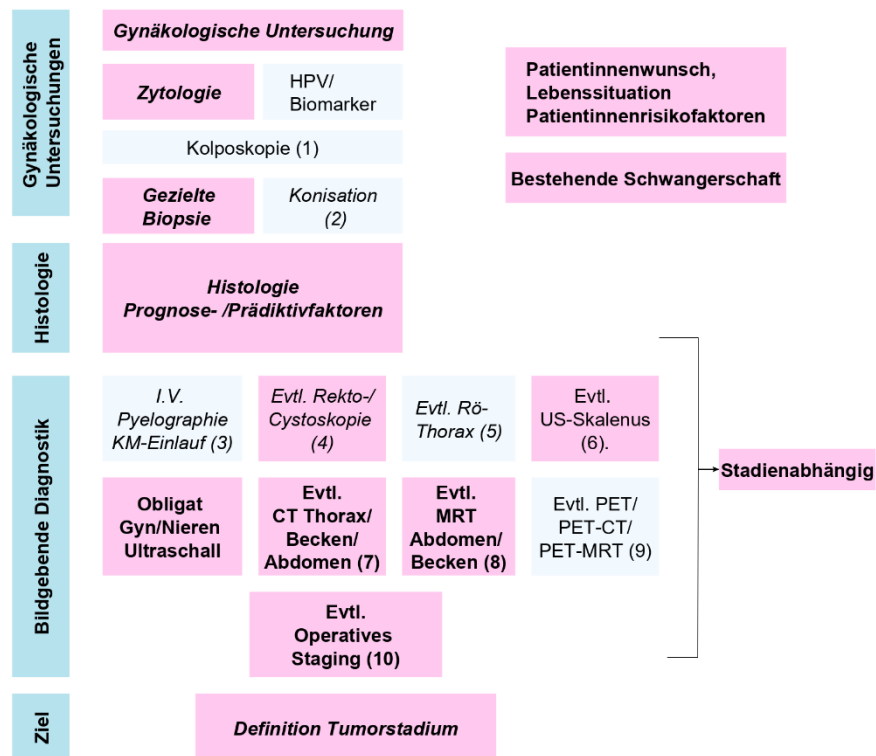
Gynäkologische Untersuchungen

Gynäkologische Untersuchung

Zytologie

HPV/ Biomarker

Kolposkopie (1)

Gezielte Biopsie

Konisation (2)

Patientinnenwunsch, Lebenssituation Patientinnenrisikofaktoren

Bestehende Schwangerschaft

Histologie

Histologie Prognose- /Prädiktivfaktoren

Bildgebende Diagnostik

I.V. Pyelographie KM-Einlauf (3)

Evtl. Rekto-/ Cystoskopie (4)

Evtl. Rö-Thorax (5)

Evtl. US-Skalenus (6).

Stadienabhängig

Obligat Gyn/Nieren Ultraschall

Evtl. CT Thorax/ Becken/ Abdomen (7)

Evtl. MRT Abdomen/ Becken (8)

Evtl. PET/ PET-CT/ PET-MRT (9)

Evtl. Operatives Staging (10)

Ziel

Definition Tumorstadium